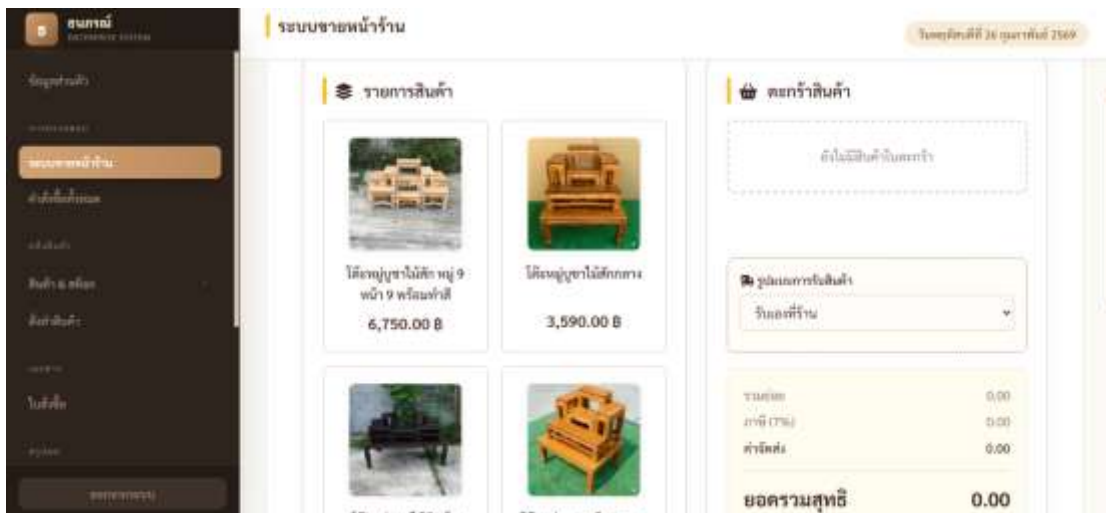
ธนกรณ์
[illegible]

ข้อมูลร้านค้า
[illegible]
ระบบขายหน้าร้าน
คำสั่งซื้อทั้งหมด
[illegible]
สินค้า & สต็อก
ตั้งค่าสินค้า
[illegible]
ใบสั่งซื้อ
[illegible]
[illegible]

ระบบขายหน้าร้าน

วันพฤหัสบดีที่ 26 กุมภาพันธ์ 2569

รายการสินค้า

โต๊ะหมู่บูชาไม้สัก หมู่ 9 หน้า 9 พร้อมทำสี
6,750.00 ฿

โต๊ะหมู่บูชาไม้สักทาง
3,590.00 ฿

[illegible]

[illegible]

ตะกร้าสินค้า

ยังไม่มีสินค้าในตะกร้า

รูปแบบการรับสินค้า
รับเองที่ร้าน

รวมย่อย 0.00
ภาษี (7%) 0.00
ค่าจัดส่ง 0.00

ยอดรวมสุทธิ 0.00